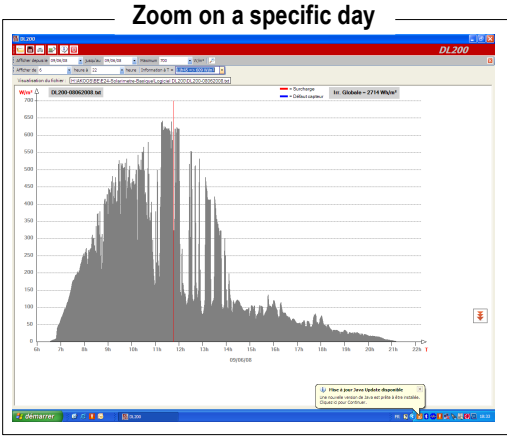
Zoom on a specific day

DL200

DL200

Afficher depuis le 09/06/08 jusqu'au 09/06/08 Maximum 700 W/m²

Afficher de 6 heure à 22 heure Information à T =

Visualisation du fichier : H:\AKDOSIBE\E24-Solarimètre-Basque\Logiciel DL200\DL200-09062008.txt

W/m²

DL200-09062008.txt

= Surcharge

= Défaut capteur

Irr. Globale = 2714 Wh/m²

700
650
600
550
500
450
400
350
300
250
200
150
100
50
0

6h 7h 8h 9h 10h 11h 12h 13h 14h 15h 16h 17h 18h 19h 20h 21h 22h

09/06/08

Mise à jour Java Update disponible

Une nouvelle version de Java est prête à être installée. Cliquez ici pour Continuer.

démarrer

DL200

18:33